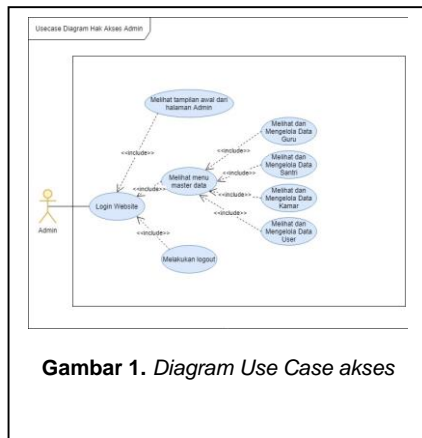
Usecase Diagram Hak Akses Admin

Melihat tampilan awal dari halaman Admin

<<include>>

Melihat dan Mengelola Data Guru

<<include>>

Melihat dan Mengelola Data Santri

<<include>>

Melihat menu master data

<<include>>

Melihat dan Mengelola Data Kamar

<<include>>

<<include>>

Login Website

Melihat dan Mengelola Data User

Admin

<<include>>

Melakukan logout

**Gambar 1.** *Diagram Use Case akses*